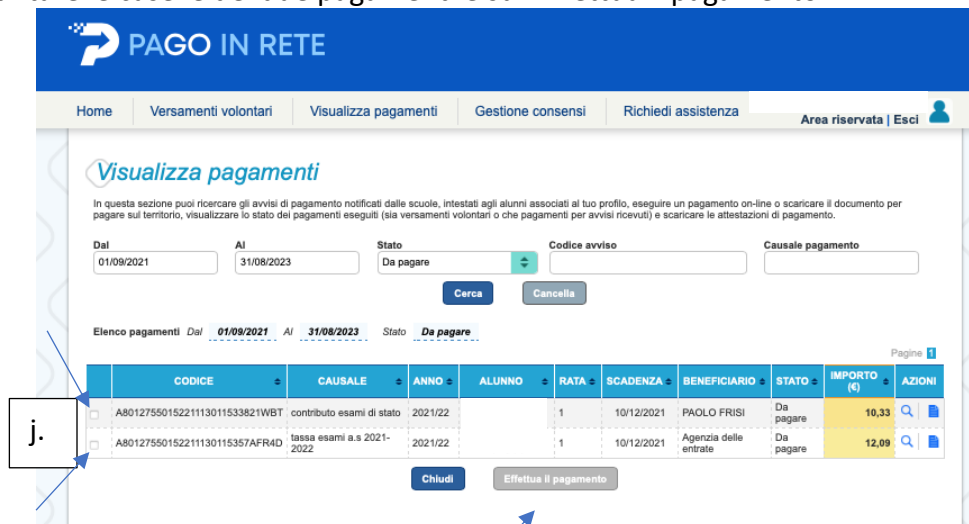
PAGO IN RETE

Home | Versamenti volontari | Visualizza pagamenti | Gestione consensi | Richiedi assistenza

Area riservata | Esci

Visualizza pagamenti

In questa sezione puoi ricercare gli avvisi di pagamento notificati dalle scuole, intestati agli alunni associati al tuo profilo, eseguire un pagamento on-line o scaricare il documento per pagare sul territorio, visualizzare lo stato dei pagamenti eseguiti (sia versamenti volontari o che pagamenti per avvisi ricevuti) e scaricare le attestazioni di pagamento.

Dal
01/09/2021

Al
31/08/2023

Stato
Da pagare

Codice avviso

Causale pagamento

Cerca

Cancella

Elenco pagamenti Dal 01/09/2021 Al 31/08/2023 Stato Da pagare

Pagine 1

| | CODICE | CAUSALE | ANNO | ALUNNO | RATA | SCADENZA | BENEFICIARIO | STATO | IMPORTO (€) | AZIONI |
|---|---|---|---|---|---|---|---|---|---|---|
| | A801275501522111301153382 1WBT | contributo esami di stato | 2021/22 | | 1 | 10/12/2021 | PAOLO FRISI | Da pagare | 10,33 | |
| | A80127550152211130115357AFR4D | tassa esami a.s 2021-2022 | 2021/22 | | 1 | 10/12/2021 | Agenzia delle entrate | Da pagare | 12,09 | |

j.

Chiudi

Effettua il pagamento